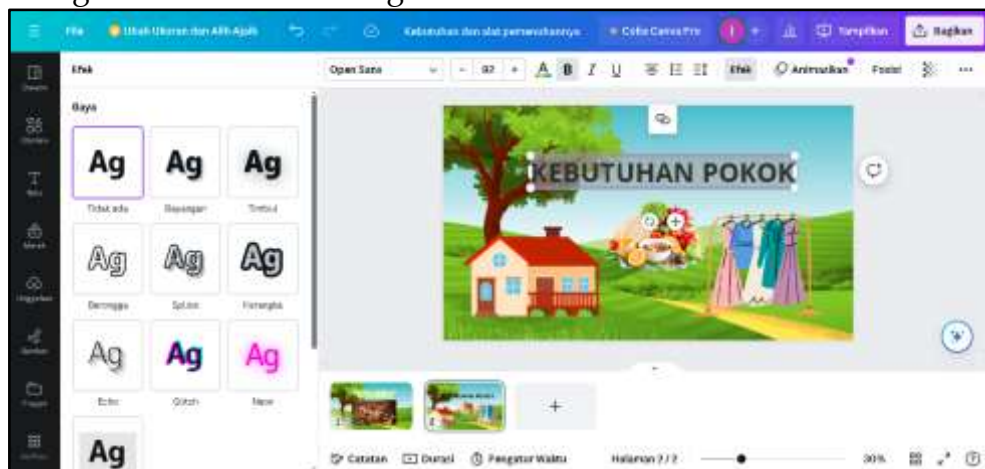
File
Ubah Ukuran dan Alih Ajaib
Kebutuhan dan alat pemenuhannya
Coba Canva Pro
Tampilkan
Bagikan
Efek
Open Sans
92
Efek
Animasikan
Posisi
Gaya
Ag
Tidak ada
Ag
Bayangan
Ag
Timbul
Ag
Beronggo
Ag
Splice
Ag
Frangka
Ag
Echo
Ag
Glitch
Ag
Neon
Ag
KEBUTUHAN POKOK
+
Catatan
Durasi
Pengatur Waktu
Halaman 2 / 2
30%